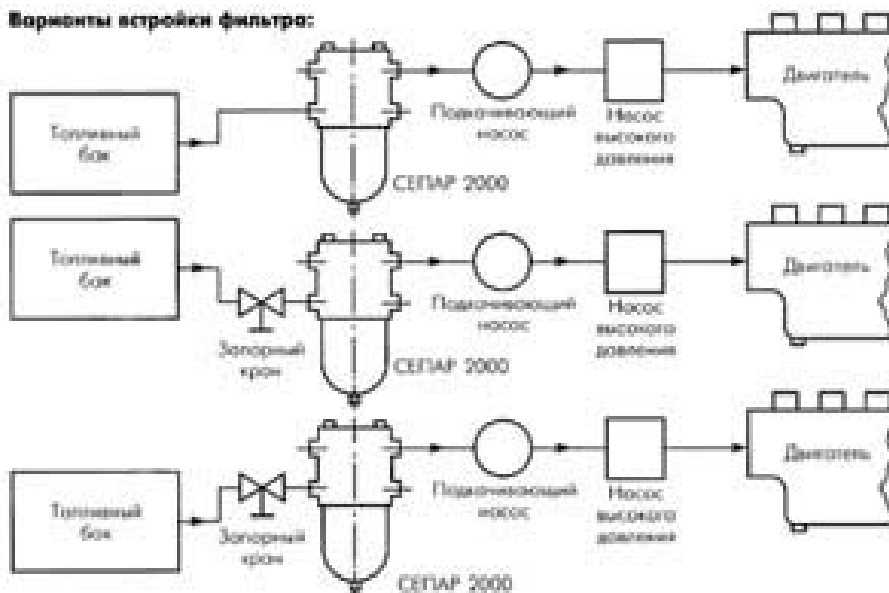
Варианты встройки фильтра:

Топливный бак

Подкачивающий насос

Насос высокого давления

Двигатель

СЕПАР 2000

Топливный бак

Запорный кран

Подкачивающий насос

Насос высокого давления

Двигатель

СЕПАР 2000

Топливный бак

Запорный кран

Подкачивающий насос

Насос высокого давления

Двигатель

СЕПАР 2000